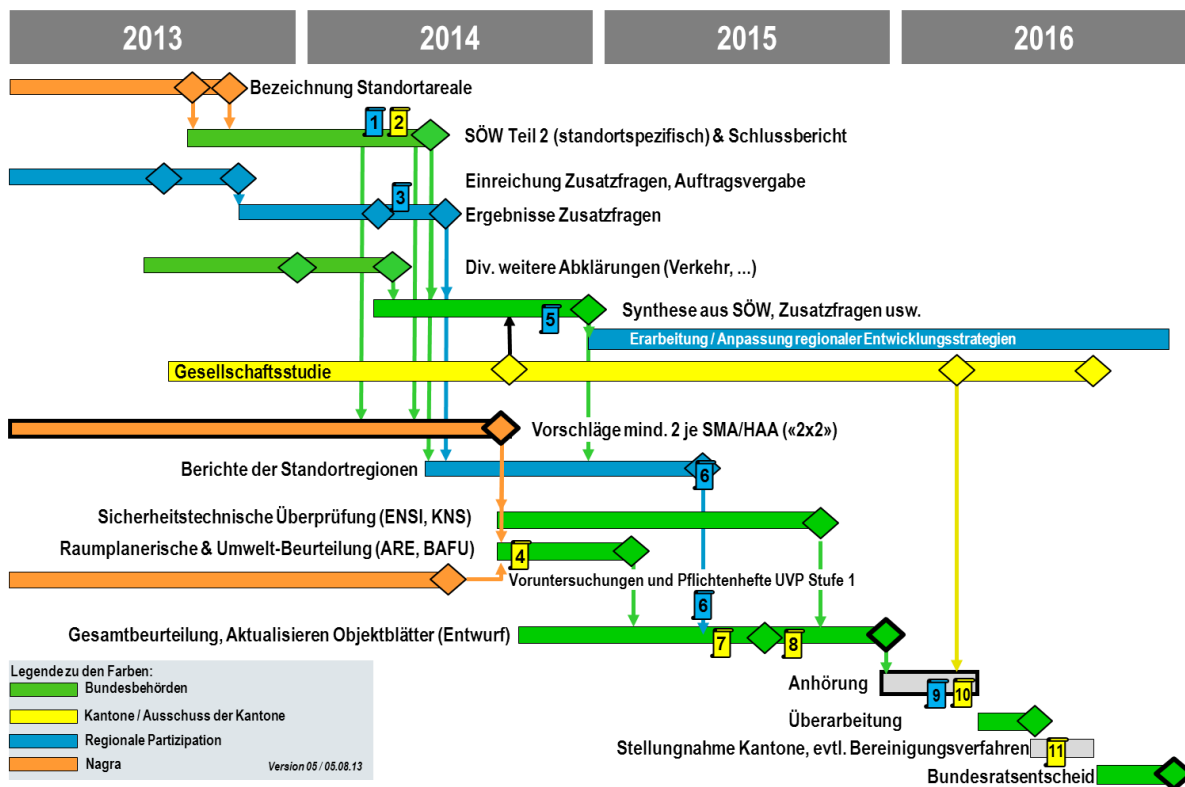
2013

2014

2015

2016

Bezeichnung Standortareale

1 2 SÖW Teil 2 (standortspezifisch) & Schlussbericht

Einreichung Zusatzfragen, Auftragsvergabe

3 Ergebnisse Zusatzfragen

Div. weitere Abklärungen (Verkehr, ...)

5 Synthese aus SÖW, Zusatzfragen usw.

Erarbeitung / Anpassung regionaler Entwicklungsstrategien

Gesellschaftsstudie

Vorschläge mind. 2 je SMA/HAA («2x2»)

Berichte der Standortregionen 6

Sicherheitstechnische Überprüfung (ENSI, KNS)

Raumplanerische & Umwelt-Beurteilung (ARE, BAFU) 4

Voruntersuchungen und Pflichtenhefte UVP Stufe 1

6

Gesamtbeurteilung, Aktualisieren Objektblätter (Entwurf) 7 8

Anhörung 9 10

Überarbeitung

Stellungnahme Kantone, evtl. Bereinigungsverfahren 11

Bundesratsentscheid

Legende zu den Farben:
Bundesbehörden
Kantone / Ausschuss der Kantone
Regionale Partizipation
Nagra

Version 05 / 05.08.13